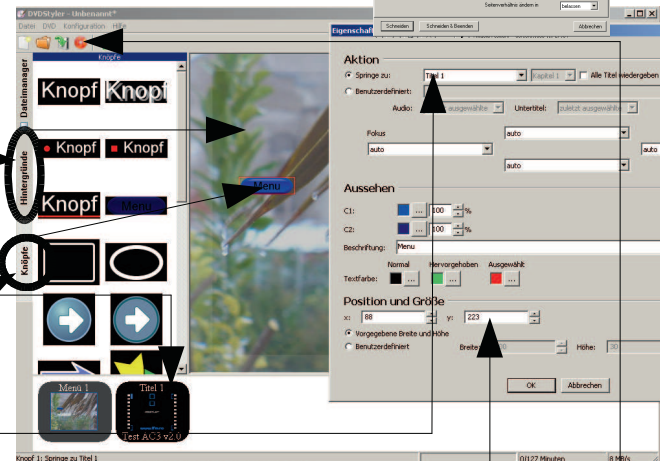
DVDStyler - Unbenannt*
Datei DVD Konfiguration Hilfe
Seitenverhältnis ändern in
belassen
Schneiden
Schneiden & Beenden
Abbrechen
Eigenschaft
Dateimanager
Hintergründe
Knöpfe
Knöpfe
Knopf
Knopf
Knopf
Knopf
Knopf
Menu
Menu
Aktion
Springe zu:
Titel 1
Kapitel 1
Alle Titel wiedergeben
Benutzerdefiniert:
Audio:
ausgewählt
Untertitel:
zuletzt ausgewählt
Fokus
auto
auto
auto
auto
Aussehen
C1:
100
%
C2:
100
%
Beschriftung:
Menu
Normal
Hervorgehoben
Ausgewählt
Textfarbe:
...
...
...
Position und Größe
x:
88
y:
223
Vorgegebene Breite und Höhe
Benutzerdefiniert
Breite:
Höhe:
OK
Abbrechen
Menü 1
Titel 1
Test AC3 v2.0
Knopf 1: Springe zu Titel 1
0/127 Minuten
8 MB/s